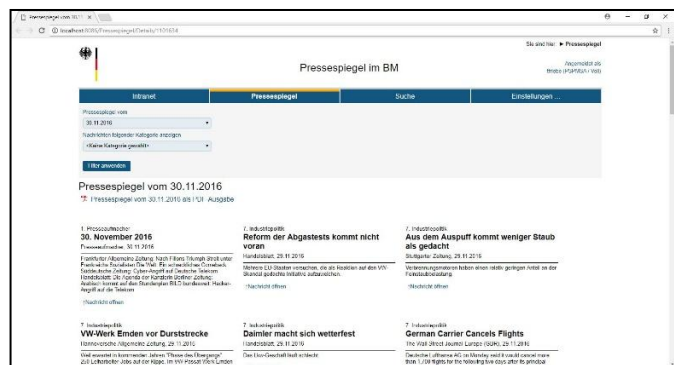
Pressespiegel vom 30.11. ×

localhost:8080/Pressespiegel/Details/1101624

Sie sind hier: ► Pressespiegel

Pressespiegel im BM

Angemeldet als
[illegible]

Intranet | Pressespiegel | Suche | Einstellungen ...

Pressespiegel vom
30.11.2016

Nachrichten folgender Kategorie anzeigen
<Keine Kategorie gewählt>

Filter anwenden

Pressespiegel vom 30.11.2016

Pressespiegel vom 30.11.2016 als PDF Ausgabe

1. Presseaufmacher
30. November 2016
Presseaufmacher, 30.11.2016
Frankfurter Allgemeine Zeitung: Nach Fillons Triumph Streit unter Frankreichs Sozialisten Die Welt: Ein schwieriges Comeback Süddeutsche Zeitung: Cyber-Angriff auf Deutsche Telekom Handelsblatt: Die Agenda der Kandidaten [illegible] Zeitung: Anschlag kommt auf das Standortplan BILD bundesweit: Hacker-Angriff auf die Telekom
Nachricht öffnen

7. Industriepolitik
Reform der Abgastests kommt nicht voran
Handelsblatt, 29.11.2016
Mehrere EU-Staaten versuchen, die als Reaktion auf den VW-Skandal geplante Initiative aufzuweichen.
Nachricht öffnen

7. Industriepolitik
Aus dem Auspuff kommt weniger Staub als gedacht
Stuttgarter Zeitung, 29.11.2016
Verbrennungsmotoren haben einen relativ geringen Anteil an der Feinstaubbelastung.
Nachricht öffnen

7. Industriepolitik
VW-Werk Emden vor Durststrecke
Hannoversche Allgemeine Zeitung, 29.11.2016
Weil erwartet in kommenden Jahren "Phase des Übergangs" 2.000 Leiharbeiter Jobs auf der Kippe. Im VW-Passat Werk Emden

7. Industriepolitik
Daimler macht sich wetterfest
Handelsblatt, 29.11.2016
Das Lkw-Geschäft läuft schlecht.

7. Industriepolitik
German Carrier Cancels Flights
The Wall Street Journal Europe (GUK), 29.11.2016
Deutsche Lufthansa AG on Monday said it would cancel more than 1,700 flights for the following two days after its principal